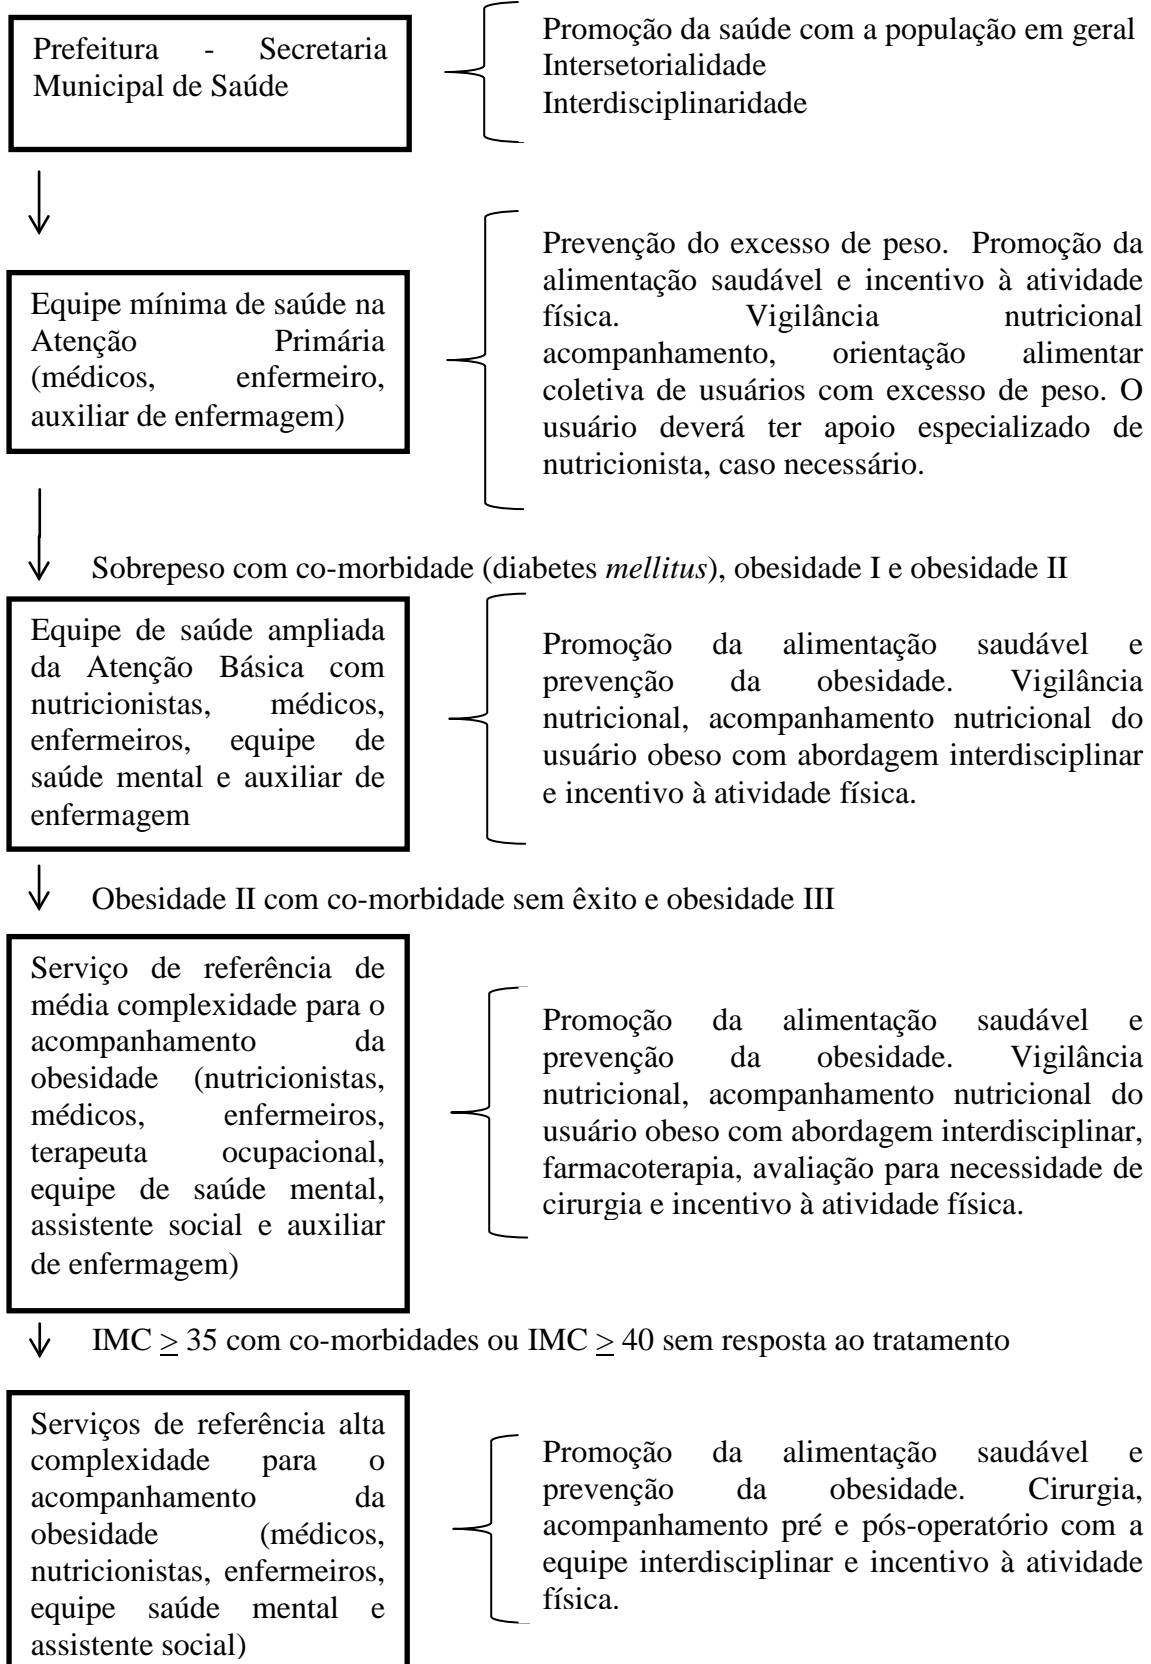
Prefeitura - Secretaria Municipal de Saúde

Promoção da saúde com a população em geral
Intersetorialidade
Interdisciplinaridade

Equipe mínima de saúde na Atenção Primária (médicos, enfermeiro, auxiliar de enfermagem)

Prevenção do excesso de peso. Promoção da alimentação saudável e incentivo à atividade física. Vigilância nutricional acompanhamento, orientação alimentar coletiva de usuários com excesso de peso. O usuário deverá ter apoio especializado de nutricionista, caso necessário.

Sobrepeso com co-morbidade (diabetes *mellitus*), obesidade I e obesidade II

Equipe de saúde ampliada da Atenção Básica com nutricionistas, médicos, enfermeiros, equipe de saúde mental e auxiliar de enfermagem

Promoção da alimentação saudável e prevenção da obesidade. Vigilância nutricional, acompanhamento nutricional do usuário obeso com abordagem interdisciplinar e incentivo à atividade física.

Obesidade II com co-morbidade sem êxito e obesidade III

Serviço de referência de média complexidade para o acompanhamento da obesidade (nutricionistas, médicos, enfermeiros, terapeuta ocupacional, equipe de saúde mental, assistente social e auxiliar de enfermagem)

Promoção da alimentação saudável e prevenção da obesidade. Vigilância nutricional, acompanhamento nutricional do usuário obeso com abordagem interdisciplinar, farmacoterapia, avaliação para necessidade de cirurgia e incentivo à atividade física.

IMC $\geq$ 35 com co-morbidades ou IMC $\geq$ 40 sem resposta ao tratamento

Serviços de referência alta complexidade para o acompanhamento da obesidade (médicos, nutricionistas, enfermeiros, equipe saúde mental e assistente social)

Promoção da alimentação saudável e prevenção da obesidade. Cirurgia, acompanhamento pré e pós-operatório com a equipe interdisciplinar e incentivo à atividade física.